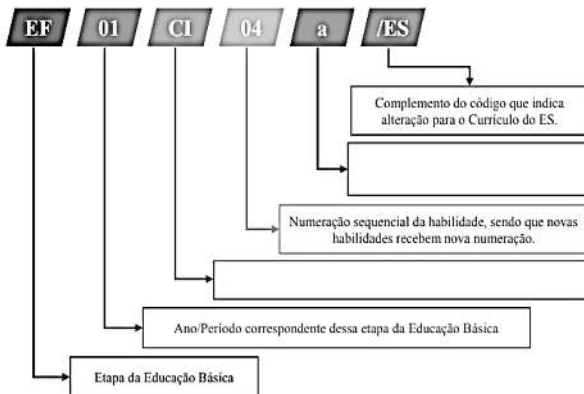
EF 01 CI 04 a /ES

Complemento do código que indica alteração para o Currículo do ES.

Numeração sequencial da habilidade, sendo que novas habilidades recebem nova numeração.

Ano/Período correspondente dessa etapa da Educação Básica

Etapa da Educação Básica